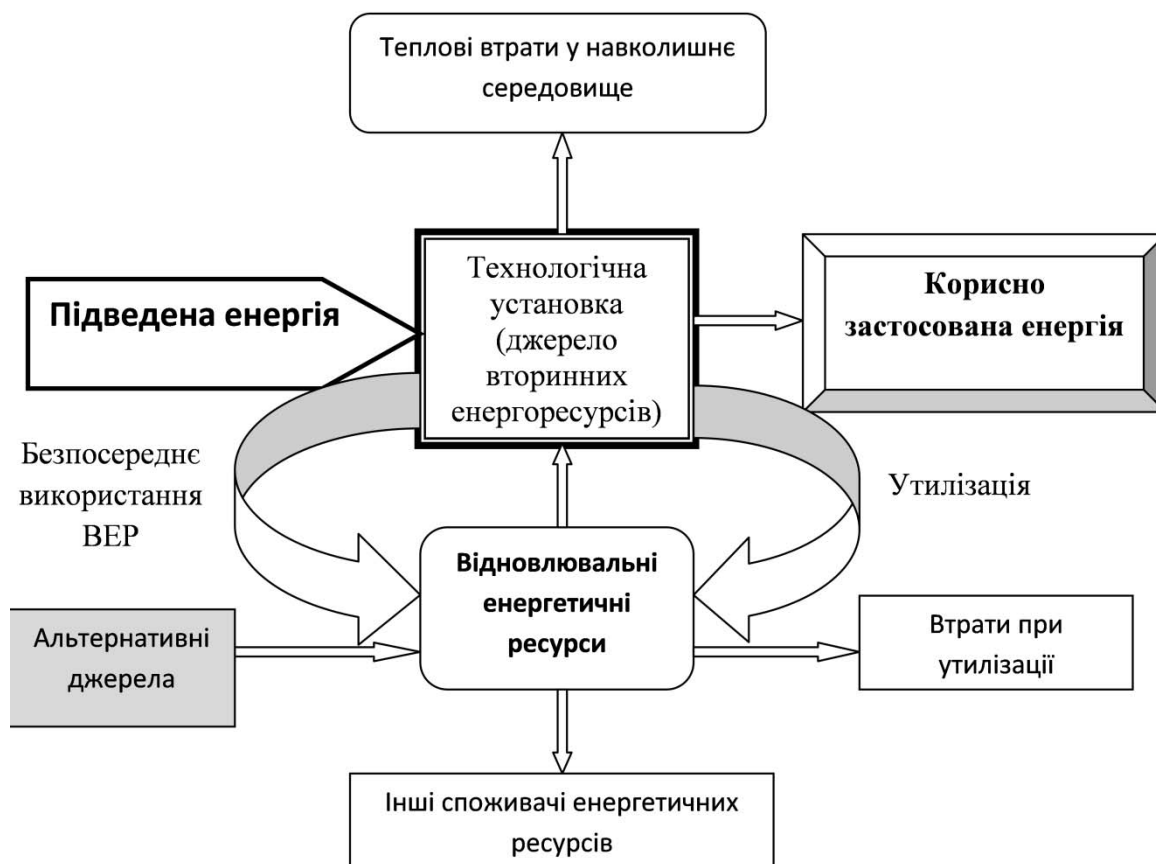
Теплові втрати у навколишнє середовище

Підведена енергія

Технологічна установка (джерело вторинних енергоресурсів)

Корисно застосована енергія

Безпосереднє використання ВЕР

Утилізація

Відновлювальні енергетичні ресурси

Альтернативні джерела

Втрати при утилізації

Інші споживачі енергетичних ресурсів